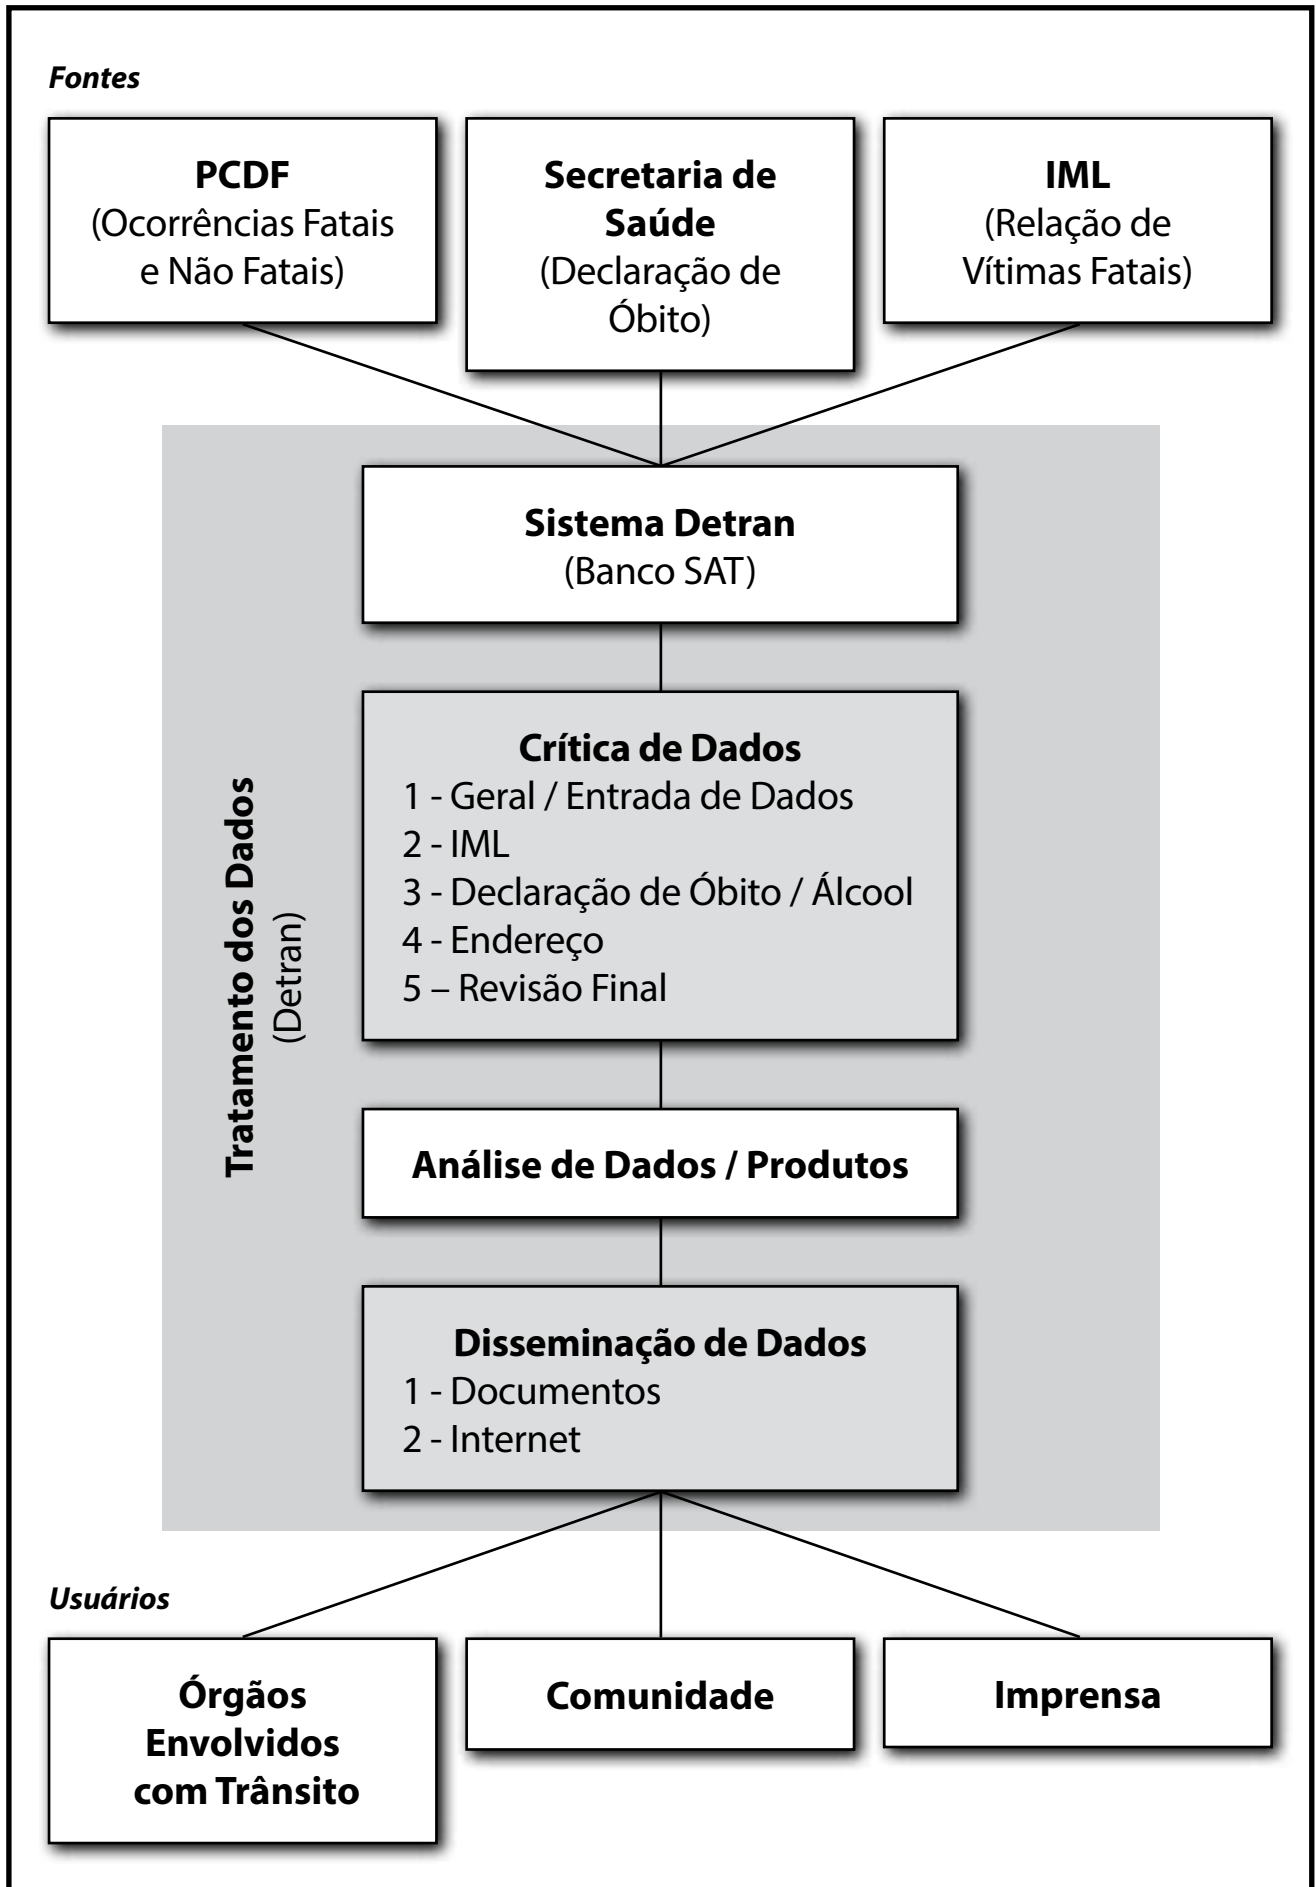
Fontes

PCDF
(Ocorrências Fatais e Não Fatais)

Secretaria de Saúde
(Declaração de Óbito)

IML
(Relação de Vítimas Fatais)

Tratamento dos Dados
(Detran)

Sistema Detran
(Banco SAT)

Crítica de Dados
1 - Geral / Entrada de Dados
2 - IML
3 - Declaração de Óbito / Álcool
4 - Endereço
5 – Revisão Final

Análise de Dados / Produtos

Disseminação de Dados
1 - Documentos
2 - Internet

Usuários

Órgãos Envolvidos com Trânsito

Comunidade

Imprensa